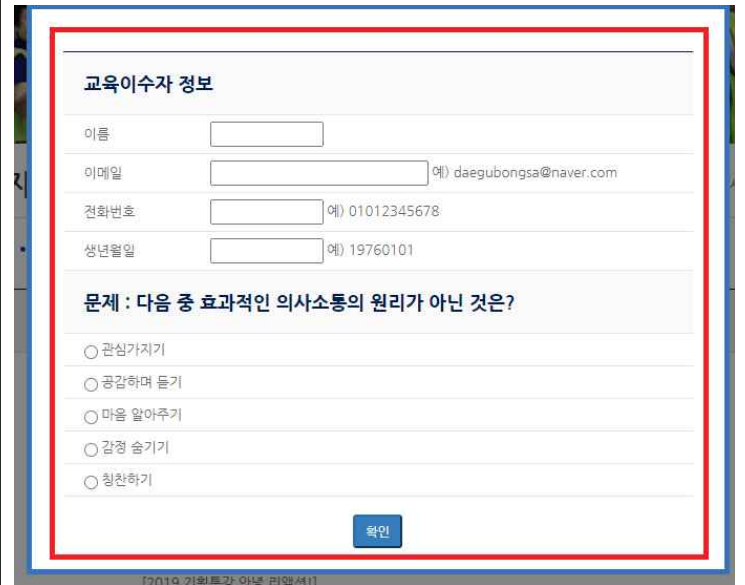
교육이수자 정보

이름

이메일 예) daegubongsa@naver.com

전화번호 예) 01012345678

생년월일 예) 19760101

문제 : 다음 중 효과적인 의사소통의 원리가 아닌 것은?

○ 관심가지기

○ 공감하며 듣기

○ 마음 알아주기

○ 감정 숨기기

○ 칭찬하기

확인

[2019 기획특강 아녕 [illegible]]